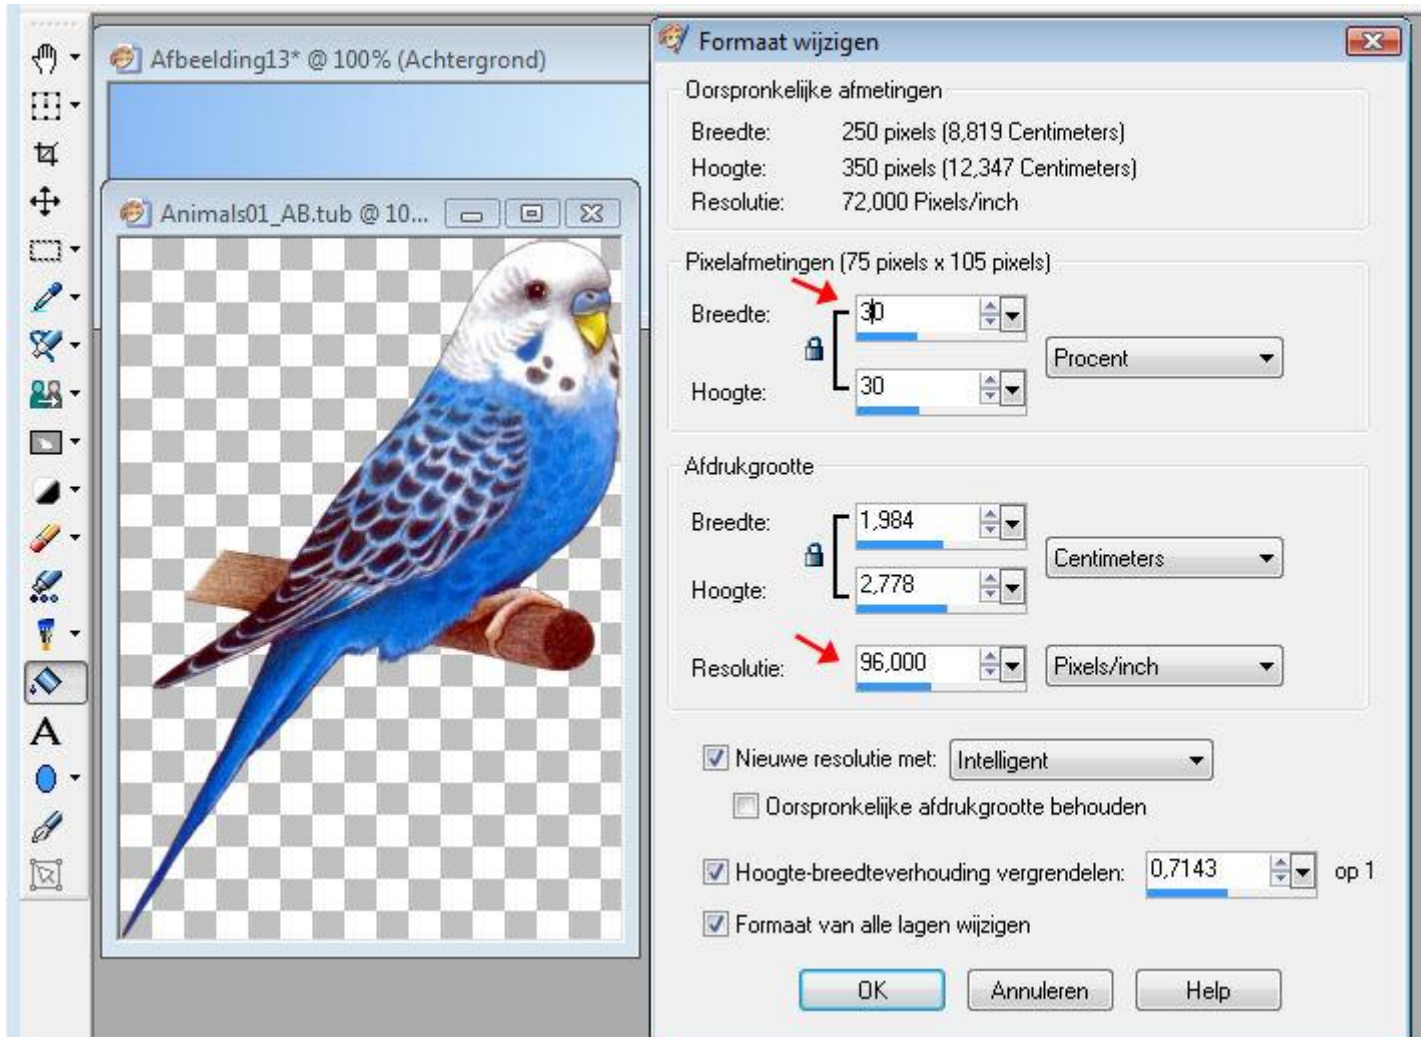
Afbeelding13* @ 100% (Achtergrond)

Animals01_AB.tub @ 10...

Formaat wijzigen

Oorspronkelijke afmetingen

Breedte: 250 pixels (8,819 Centimeters)

Hoogte: 350 pixels (12,347 Centimeters)

Resolutie: 72,000 Pixels/inch

Pixelafmetingen (75 pixels x 105 pixels)

Breedte: 30

Hoogte: 30

Procent

Afdrukgrootte

Breedte: 1,984

Hoogte: 2,778

Centimeters

Resolutie: 96,000

Pixels/inch

Nieuwe resolutie met: Intelligent

Oorspronkelijke afdrukgrootte behouden

Hoogte-breedteverhouding vergrendelen: 0,7143 op 1

Formaat van alle lagen wijzigen

OK Annuleren Help